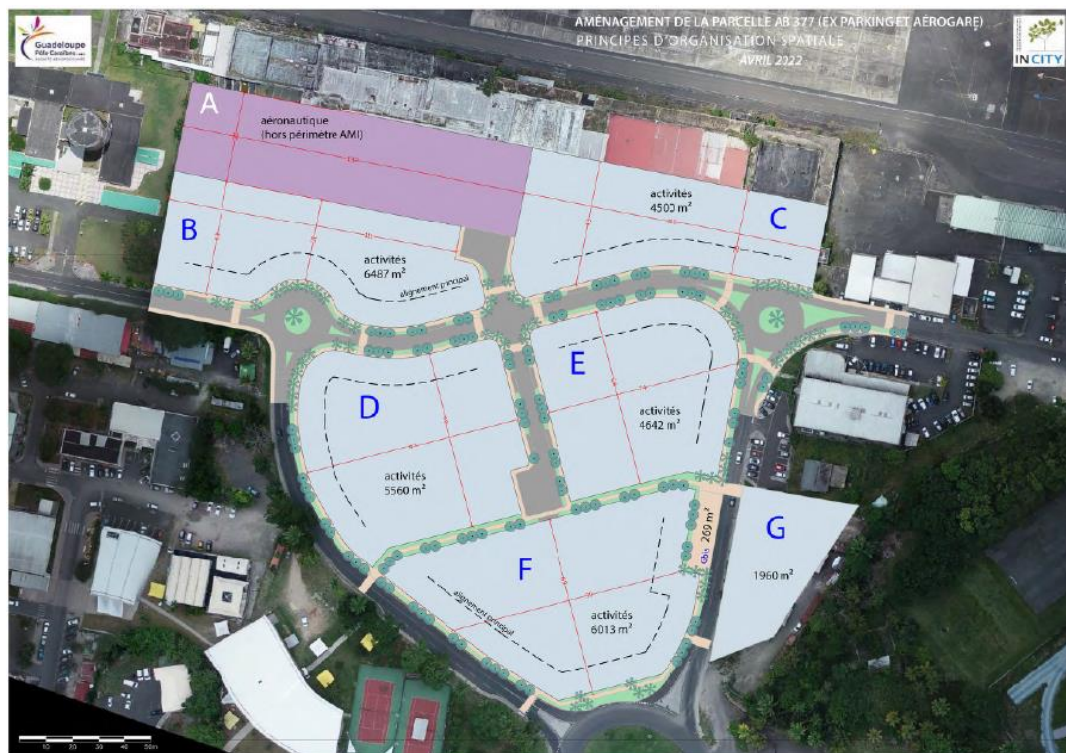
AMÉNAGEMENT DE LA PARCELLE AB 377 (EX PARKINGET AÉROGARE)
PRINCIPES D'ORGANISATION SPATIALE
AVRIL 2022

Guadeloupe Pôle Caraïbes

IN CITY

A
aéronautique
(hors périmètre AMI)

activités
4500 m²

C

B

activités
6487 m²

alignement principal

E

D

activités
4642 m²

activités
5560 m²

269 m²

G

1960 m²

F

alignement principal

activités
6013 m²

10 20 30 40 50m